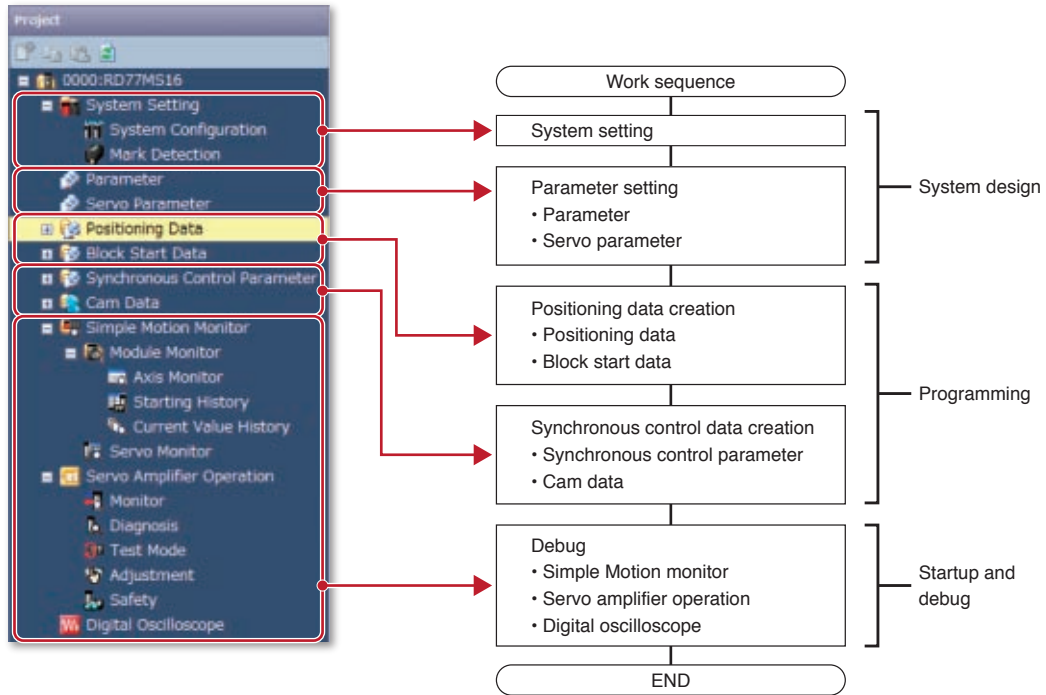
Project

0000:RD77MS16
System Setting
System Configuration
Mark Detection
Parameter
Servo Parameter
Positioning Data
Block Start Data
Synchronous Control Parameter
Cam Data
Simple Motion Monitor
Module Monitor
Axis Monitor
Starting History
Current Value History
Servo Monitor
Servo Amplifier Operation
Monitor
Diagnosis
Test Mode
Adjustment
Safety
Digital Oscilloscope

Work sequence

System setting

Parameter setting
• Parameter
• Servo parameter

System design

Positioning data creation
• Positioning data
• Block start data

Synchronous control data creation
• Synchronous control parameter
• Cam data

Programming

Debug
• Simple Motion monitor
• Servo amplifier operation
• Digital oscilloscope

Startup and debug

END